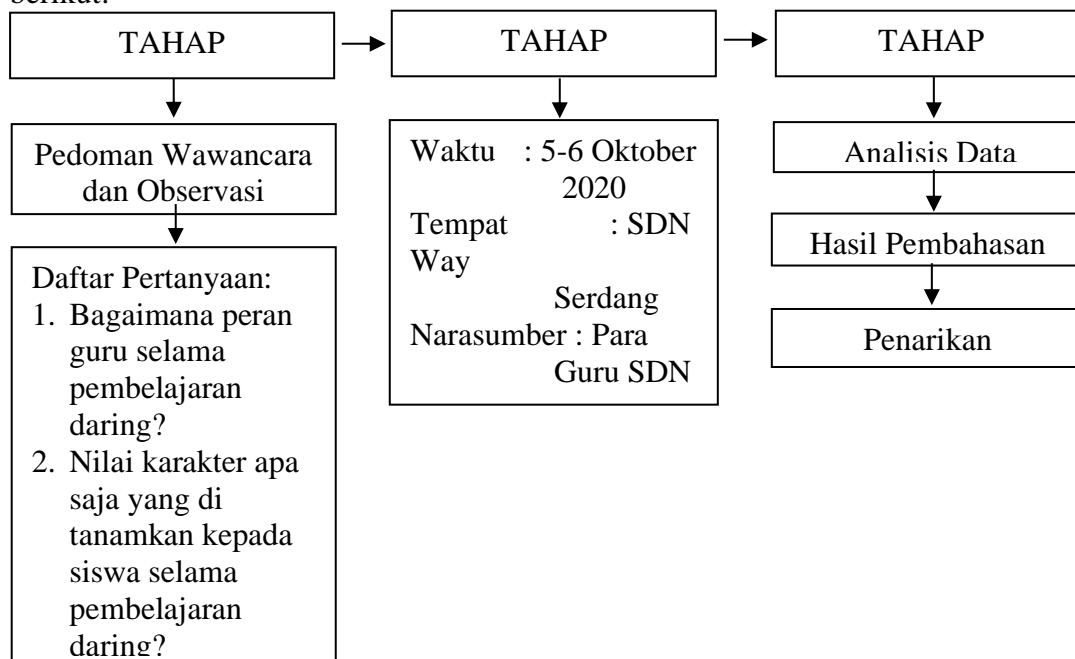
berikut:

TAHAP

TAHAP

TAHAP

Pedoman Wawancara dan Observasi

Daftar Pertanyaan:
1. Bagaimana peran guru selama pembelajaran daring?
2. Nilai karakter apa saja yang di tanamkan kepada siswa selama pembelajaran daring?

Waktu : 5-6 Oktober 2020
Tempat : SDN Way Serdang
Narasumber : Para Guru SDN

Analisis Data

Hasil Pembahasan

Penarikan